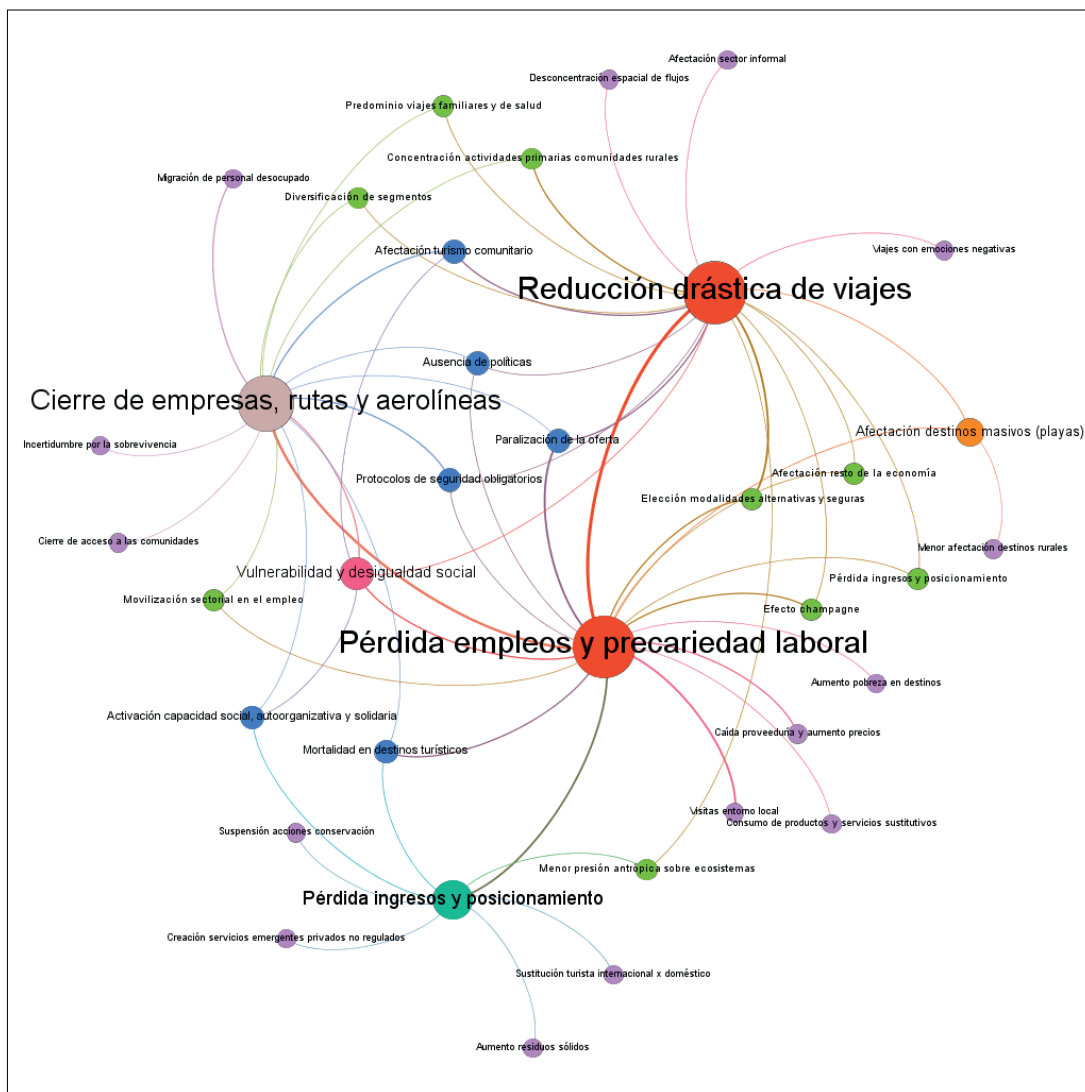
Afectación sector informal
Desconcentración espacial de flujos
Predominio viajes familiares y de salud
Concentración actividades primarias comunidades rurales
Migración de personal desocupado
Diversificación de segmentos
Afectación turismo comunitario
Viajes con emociones negativas
Reducción drástica de viajes
Ausencia de políticas
Cierre de empresas, rutas y aerolíneas
Incertidumbre por la sobrevivencia
Paralización de la oferta
Afectación destinos masivos (playas)
Protocolos de seguridad obligatorios
Afectación resto de la economía
Elección modalidades alternativas y seguras
Cierre de acceso a las comunidades
Menor afectación destinos rurales
Vulnerabilidad y desigualdad social
Pérdida ingresos y posicionamiento
Movilización sectorial en el empleo
Efecto champagne
Pérdida empleos y precariedad laboral
Aumento pobreza en destinos
Activación capacidad social, autoorganizativa y solidaria
Caída proveeduría y aumento precios
Mortalidad en destinos turísticos
Visitas entorno local
Consumo de productos y servicios sustitutivos
Suspensión acciones conservación
Menor presión antrópica sobre ecosistemas
Pérdida ingresos y posicionamiento
Creación servicios emergentes privados no regulados
Sustitución turista internacional x doméstico
Aumento residuos sólidos